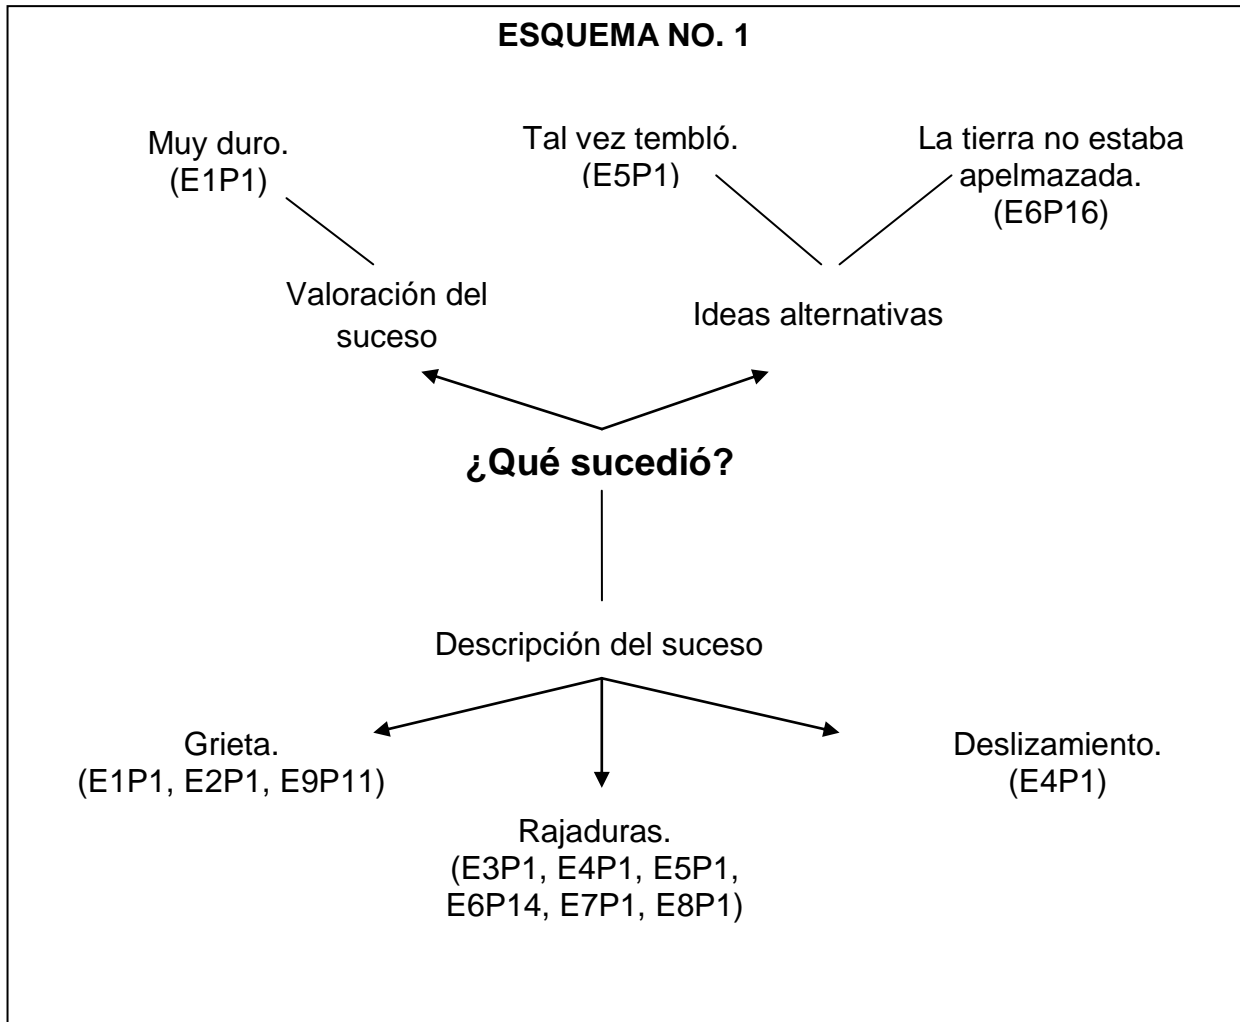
ESQUEMA NO. 1

Muy duro.
(E1P1)

Tal vez tembló.
(E5P1)

La tierra no estaba apelmazada.
(E6P16)

Valoración del suceso

Ideas alternativas

¿Qué sucedió?

Descripción del suceso

Grieta.
(E1P1, E2P1, E9P11)

Rajaduras.
(E3P1, E4P1, E5P1, E6P14, E7P1, E8P1)

Deslizamiento.
(E4P1)